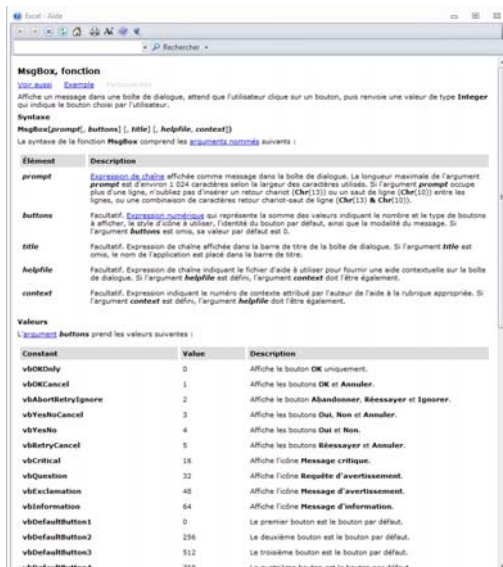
Excel - Aide

Rechercher

MsgBox, fonction

Voir aussi Exemple Particularités

Affiche un message dans une boîte de dialogue, attend que l'utilisateur clique sur un bouton, puis renvoie une valeur de type Integer qui indique le bouton choisi par l'utilisateur.

Syntaxe

MsgBox(prompt[, buttons] [, title] [, helpfile, context])

La syntaxe de la fonction MsgBox comprend les arguments nommés suivants :

| Élément | Description |
|---|---|
| prompt | Expression de chaîne affichée comme message dans la boîte de dialogue. La longueur maximale de l'argument prompt est d'environ 1 024 caractères selon la largeur des caractères utilisés. Si l'argument prompt occupe plus d'une ligne, n'oubliez pas d'insérer un retour chariot (Chr(13)) ou un saut de ligne (Chr(10)) entre les lignes, ou une combinaison de caractères retour chariot-saut de ligne (Chr(13) & Chr(10)). |
| buttons | Facultatif. Expression numérique qui représente la somme des valeurs indiquant le nombre et le type de boutons à afficher, le style d'icône à utiliser, l'identité du bouton par défaut, ainsi que la modalité du message. Si l'argument buttons est omis, sa valeur par défaut est 0. |
| title | Facultatif. Expression de chaîne affichée dans la barre de titre de la boîte de dialogue. Si l'argument title est omis, le nom de l'application est placé dans la barre de titre. |
| helpfile | Facultatif. Expression de chaîne indiquant le fichier d'aide à utiliser pour fournir une aide contextuelle sur la boîte de dialogue. Si l'argument helpfile est défini, l'argument context doit l'être également. |
| context | Facultatif. Expression indiquant le numéro de contexte attribué par l'auteur de l'aide à la rubrique appropriée. Si l'argument context est défini, l'argument helpfile doit l'être également. |

Valeurs

L'argument buttons prend les valeurs suivantes :

| Constant | Value | Description |
|---|---|---|
| vbOKOnly | 0 | Affiche le bouton OK uniquement. |
| vbOKCancel | 1 | Affiche les boutons OK et Annuler. |
| vbAbortRetryIgnore | 2 | Affiche les boutons Abandonner, Réessayer et Ignorer. |
| vbYesNoCancel | 3 | Affiche les boutons Oui, Non et Annuler. |
| vbYesNo | 4 | Affiche les boutons Oui et Non. |
| vbRetryCancel | 5 | Affiche les boutons Réessayer et Annuler. |
| vbCritical | 16 | Affiche l'icône Message critique. |
| vbQuestion | 32 | Affiche l'icône Requête d'avertissement. |
| vbExclamation | 48 | Affiche l'icône Message d'avertissement. |
| vbInformation | 64 | Affiche l'icône Message d'information. |
| vbDefaultButton1 | 0 | Le premier bouton est le bouton par défaut. |
| vbDefaultButton2 | 256 | Le deuxième bouton est le bouton par défaut. |
| vbDefaultButton3 | 512 | Le troisième bouton est le bouton par défaut. |
| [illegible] | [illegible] | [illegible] |